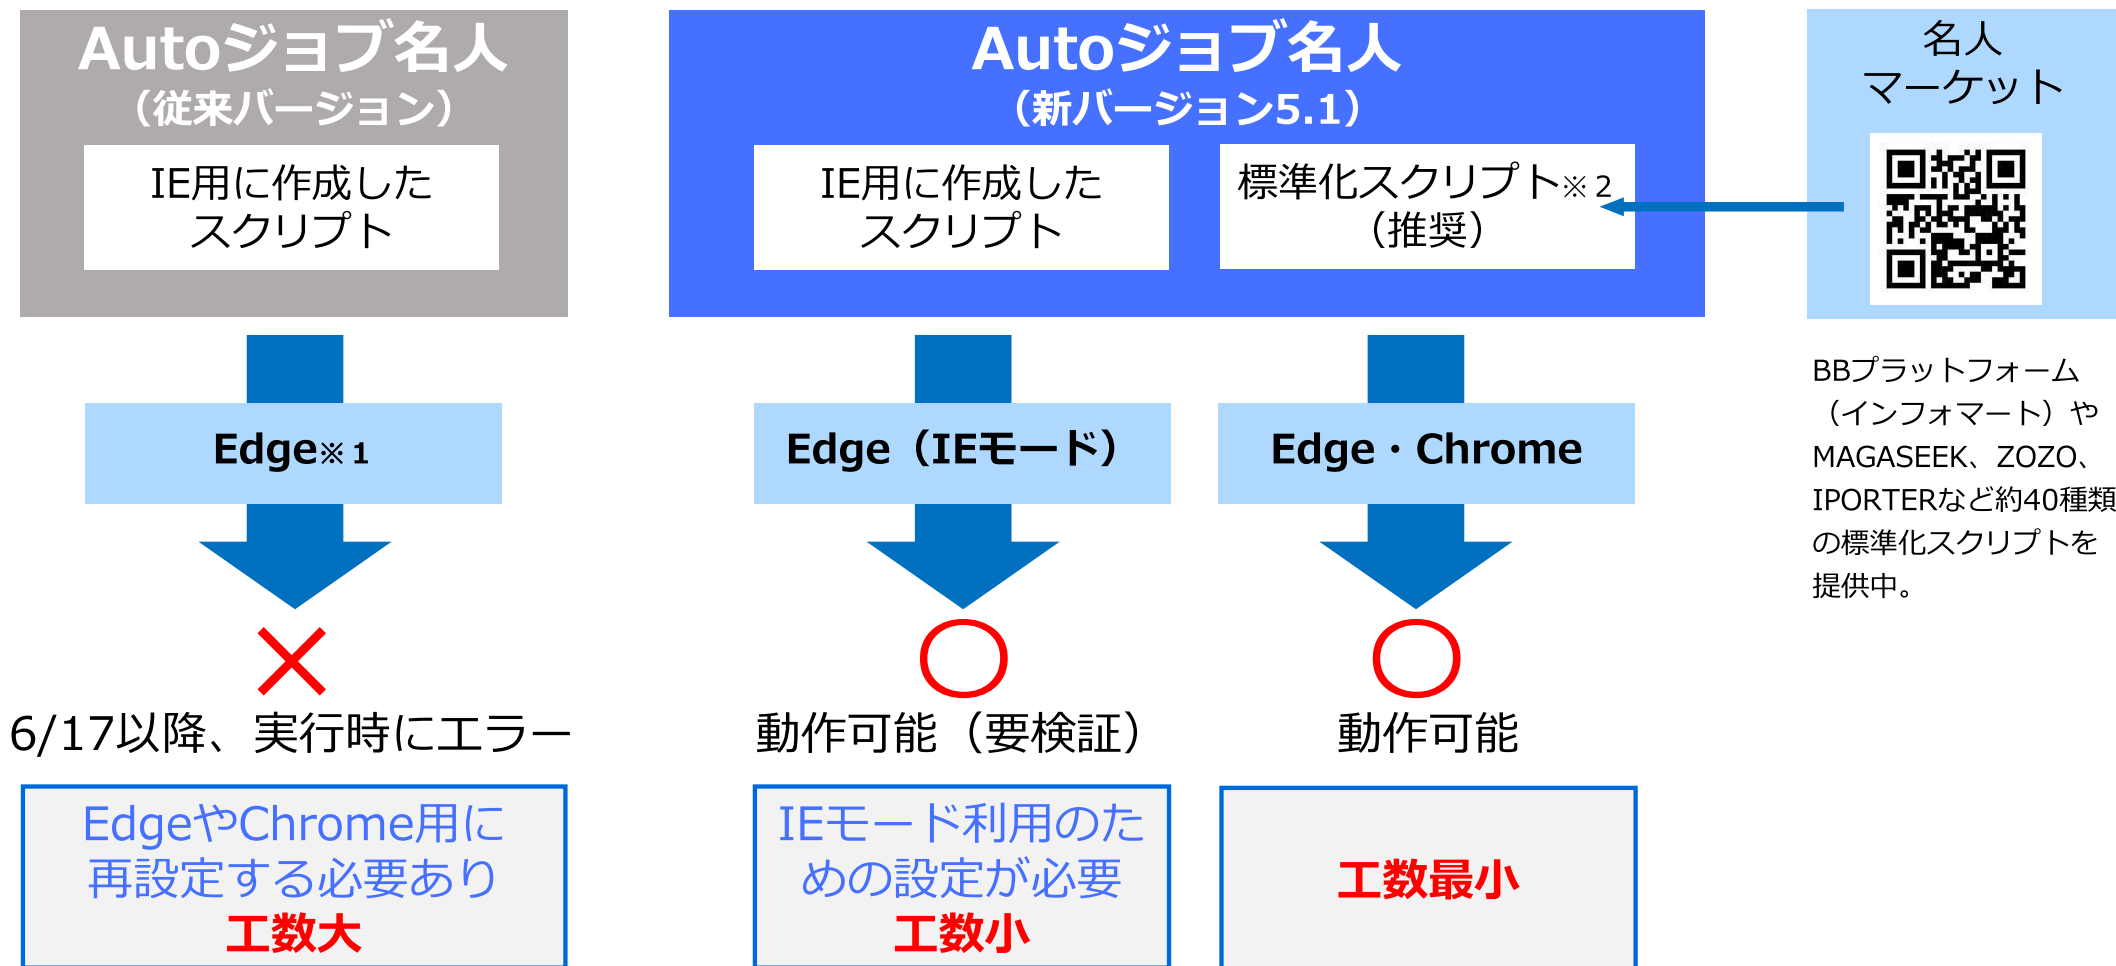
Autoジョブ名人
（従来バージョン）

IE用に作成したスクリプト

Edge※1

×

6/17以降、実行時にエラー

EdgeやChrome用に再設定する必要あり
工数大

Autoジョブ名人
（新バージョン5.1）

IE用に作成したスクリプト

標準化スクリプト※2（推奨）

Edge（IEモード）

○

動作可能（要検証）

IEモード利用のための設定が必要
工数小

Edge・Chrome

○

動作可能

工数最小

名人マーケット

BBプラットフォーム（インフォマート）やMAGASEEK、ZOZO、IPORTERなど約40種類の標準化スクリプトを提供中。